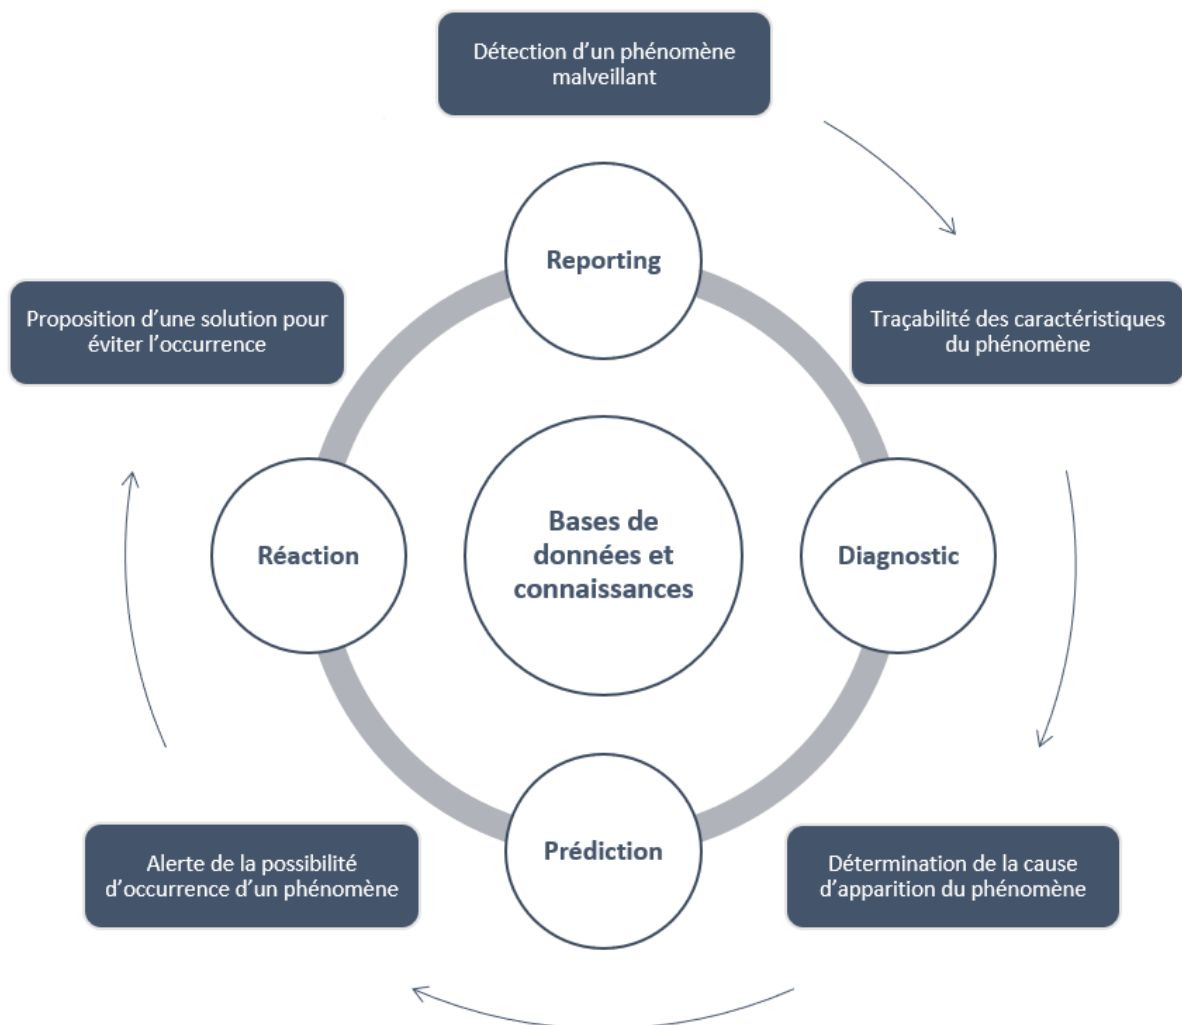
Détection d'un phénomène malveillant

Reporting

Traçabilité des caractéristiques du phénomène

Diagnostic

Détermination de la cause d'apparition du phénomène

Prédiction

Alerte de la possibilité d'occurrence d'un phénomène

Réaction

Proposition d'une solution pour éviter l'occurrence

Bases de données et connaissances